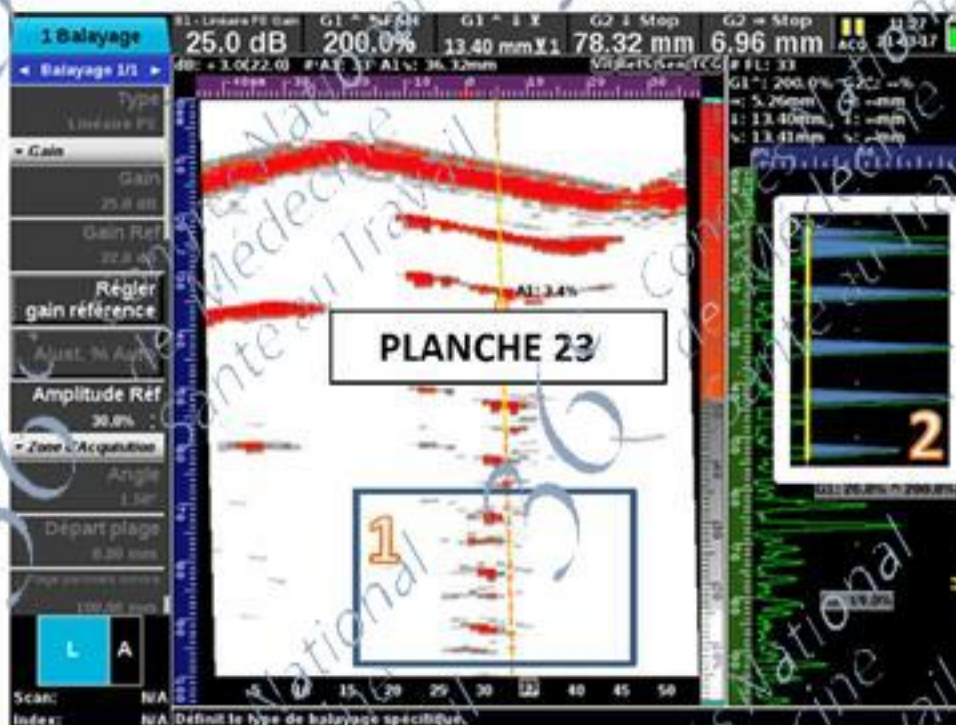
1 Balayage

◄ Balayage 1/1 ►

Type

Linéaire PE

▾ Gain

Gain

25.0 dB

Gain Réf

Régler gain référence

Ajust. % Amp.

Amplitude Réf

30.0%

▾ Zone d'Acquisition

Angle

Départ plage

L

A

Scan: N/A

Index: N/A

25.0 dB

G1 ^ %FSH 200.0%

G1 ^ ↓ Y 13.40 mm

G2 ↓ Stop 78.32 mm

G2 ⇒ Stop 6.96 mm

A1: 3.4%

PLANCHE 23

1

2

G1^: 200.0%

5.26mm

13.40mm

13.41mm

5

10

15

20

25

30

40

45

50

Définit le type de balayage spécifique.

Comité National de Médecine Santé au Travail